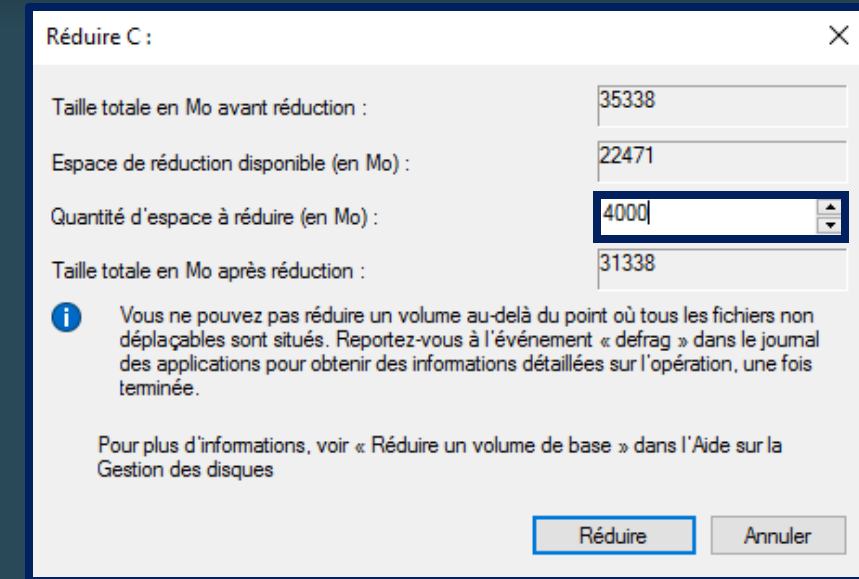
Réduire C :

Taille totale en Mo avant réduction : 35338

Espace de réduction disponible (en Mo) : 22471

Quantité d'espace à réduire (en Mo) : 4000

Taille totale en Mo après réduction : 31338

Vous ne pouvez pas réduire un volume au-delà du point où tous les fichiers non déplaçables sont situés. Reportez-vous à l'événement « defrag » dans le journal des applications pour obtenir des informations détaillées sur l'opération, une fois terminée.

Pour plus d'informations, voir « Réduire un volume de base » dans l'Aide sur la Gestion des disques

Réduire

Annuler